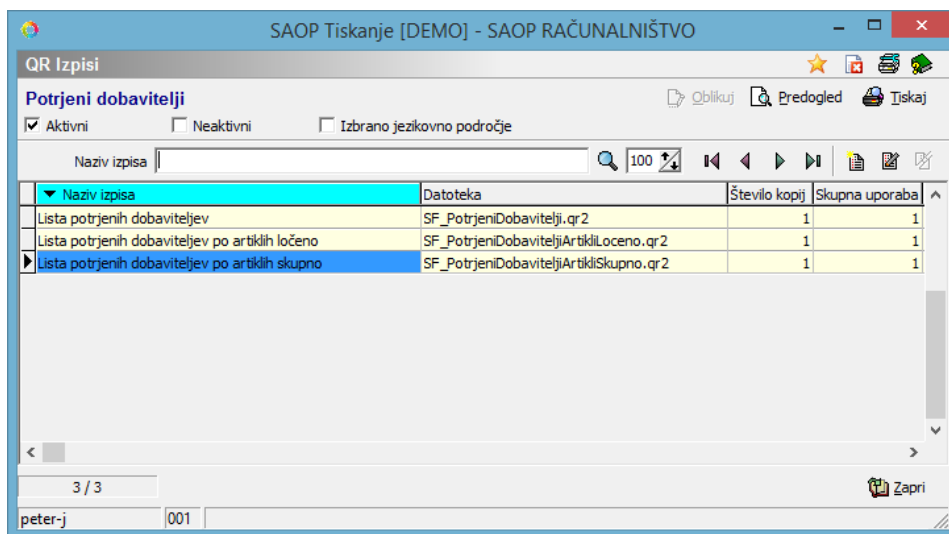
SAOP Tiskanje [DEMO] - SAOP RAČUNALNIŠTVO

QR Izpisi

Potrjeni dobavitelji

Oblikuj Predogled Tiskaj

Aktivni Neaktivni Izbrano jezikovno področje

Naziv izpisa 100

| Naziv izpisa | Datoteka | Število kopij | Skupna uporaba |
|---|---|---|---|
| Lista potrjenih dobaviteljev | SF_PotrjeniDobavitelji.qr2 | 1 | 1 |
| Lista potrjenih dobaviteljev po artiklih ločeno | SF_PotrjeniDobaviteljiArtikliLoceno.qr2 | 1 | 1 |
| Lista potrjenih dobaviteljev po artiklih skupno | SF_PotrjeniDobaviteljiArtikliSkupno.qr2 | 1 | 1 |

3 / 3

Zapri

peter-j 001